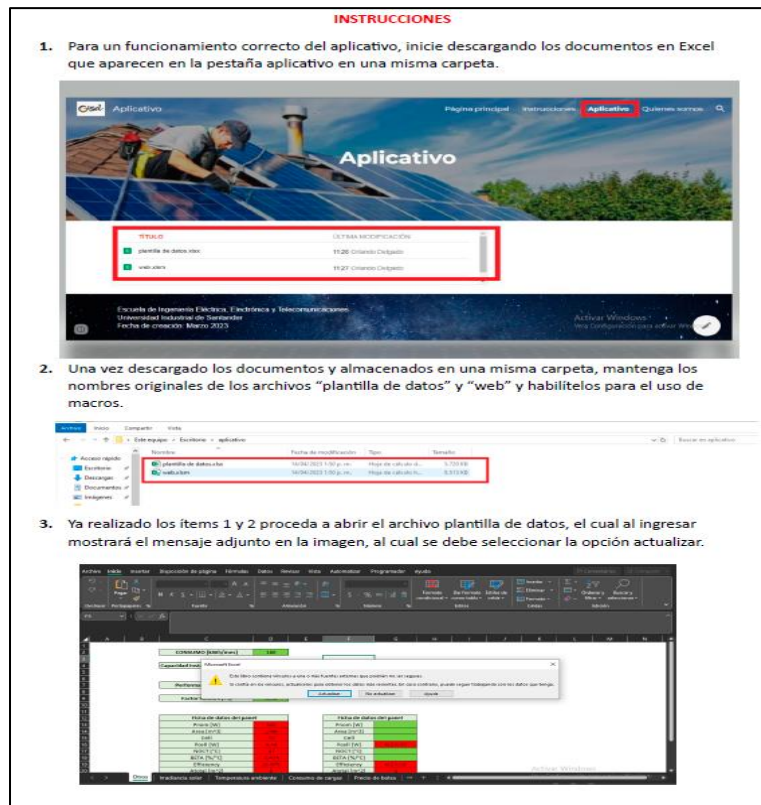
INSTRUCCIONES

1. Para un funcionamiento correcto del aplicativo, inicie descargando los documentos en Excel que aparecen en la pestaña aplicativo en una misma carpeta.

Aplicativo

Página principal Instrucciones Aplicativo Quienes somos

Aplicativo

TITULO | ULTIMA MODIFICACIÓN
plantilla de datos.xlsx | 11:26 Orlando Delgado
web.xlsm | 11:27 Orlando Delgado

Escuela de Ingeniería Eléctrica, Electrónica y Telecomunicaciones
Universidad Industrial de Santander
Fecha de creación: Marzo 2023

Activar Windows

2. Una vez descargado los documentos y almacenados en una misma carpeta, mantenga los nombres originales de los archivos "plantilla de datos" y "web" y habilítelos para el uso de macros.

Archivo Inicio Compartir Vista

Este equipo > Escritorio > aplicativo

Buscar en aplicativo

Acceso rápido
Escritorio
Descargas
Documentos
Imágenes

| Nombre | Fecha de modificación | Tipo | Tamaño |
|---|---|---|---|
| plantilla de datos.xlsx | 10/04/2023 1:50 p. m. | Hoja de cálculo d... | 5.720 KB |
| web.xlsm | 10/04/2023 1:50 p. m. | Hoja de cálculo h... | 6.513 KB |

3. Ya realizado los ítems 1 y 2 proceda a abrir el archivo plantilla de datos, el cual al ingresar mostrará el mensaje adjunto en la imagen, al cual se debe seleccionar la opción actualizar.

Archivo Inicio Insertar Disposición de página Fórmulas Datos Revisar Vista Automatizar Programador Ayuda

CONSUMO [kWh/mes]

Capacidad Insta

Microsoft Excel

Este libro contiene vínculos a uno o más fuentes externas que podrían no ser seguras.

Si confía en los vínculos, actualícelos para obtener los datos más recientes. De lo contrario, puede seguir trabajando con los datos que tenga.

Actualizar No actualizar Ayuda

Ficha de datos del panel
Pmax [W]
Area [m^2]
Cell
Pcell [W]
NOCT [°C]
BETA [%/°C]
Efficiency

Ficha de datos del panel
Pmax [W]
Area [m^2]
Cell
Pcell [W]
NOCT [°C]
BETA [%/°C]
Efficiency

Datos Irradiancia solar Temperatura ambiente Consumo de cargas Precio de bolsa

Activar Windows